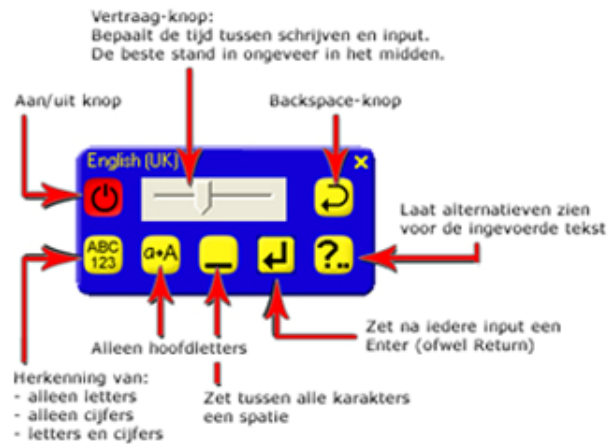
Vertraag-knop:
Bepaalt de tijd tussen schrijven en input.
De beste stand in ongeveer in het midden.

Aan/uit knop

Backspace-knop

English (UK)

×

Laat alternatieven zien voor de ingevoerde tekst

ABC 123

a+A

?..

Zet na iedere input een Enter (ofwel Return)

Alleen hoofdletters

Herkenning van:
- alleen letters
- alleen cijfers
- letters en cijfers

Zet tussen alle karakters een spatie